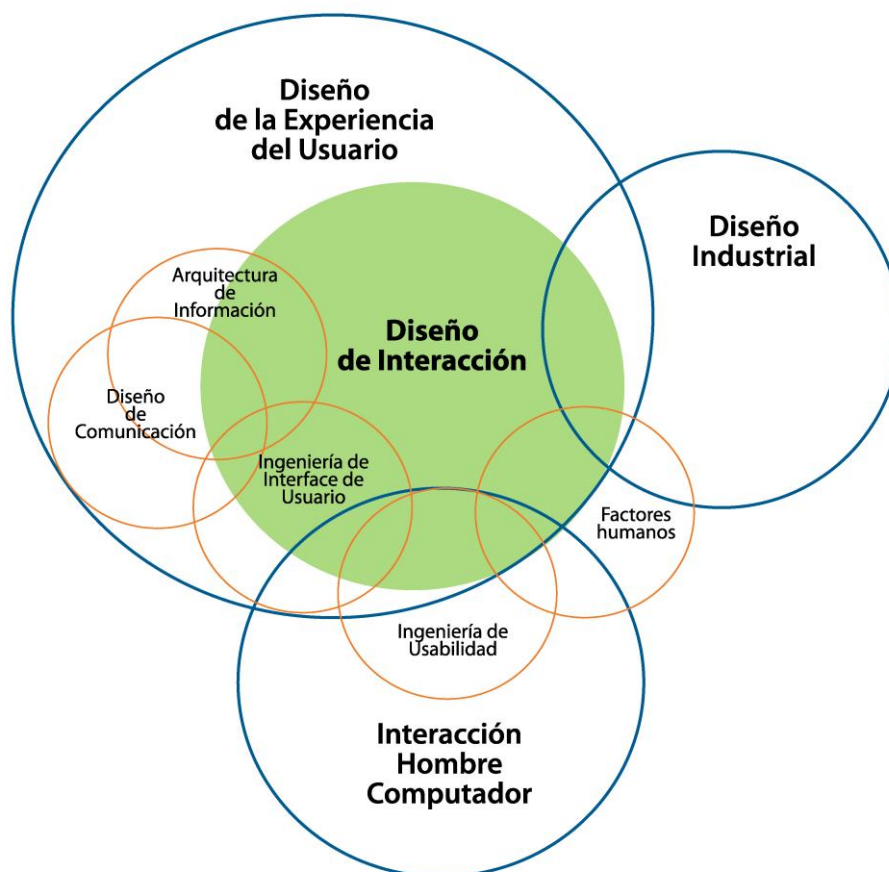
Diseño de la Experiencia del Usuario

Diseño Industrial

Arquitectura de Información

Diseño de Interacción

Diseño de Comunicación

Ingeniería de Interface de Usuario

Factores humanos

Ingeniería de Usabilidad

Interacción Hombre Computador